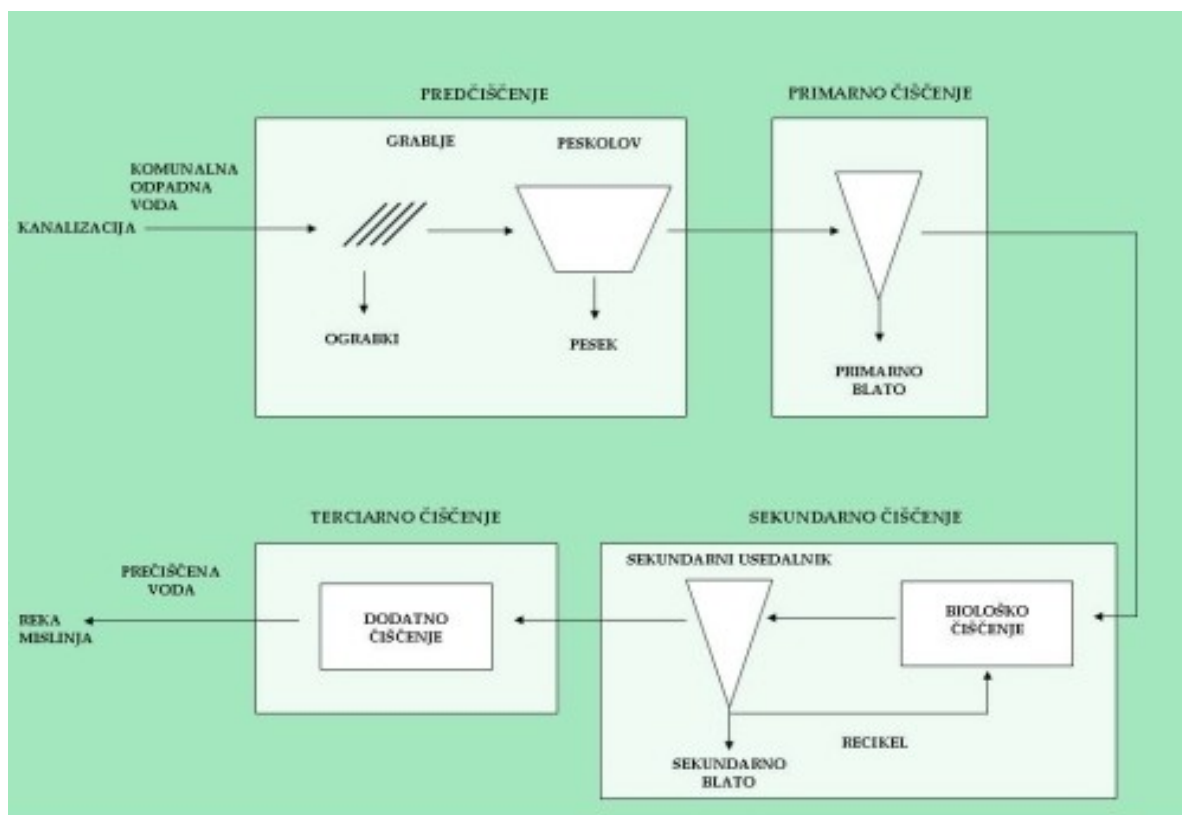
PREDČIŠČENJE

PRIMARNO ČIŠČENJE

GRABLJE

PESKOLOV

KOMUNALNA ODPADNA VODA

KANALIZACIJA

OGRABKI

PESEK

PRIMARNO BLATO

TERCIARNO ČIŠČENJE

SEKUNDARNO ČIŠČENJE

SEKUNDARNI USEDALNIK

PREČIŠČENA VODA

REKA MISLINJA

DODATNO ČIŠČENJE

BIOLOŠKO ČIŠČENJE

RECIKEL

SEKUNDARNO BLATO